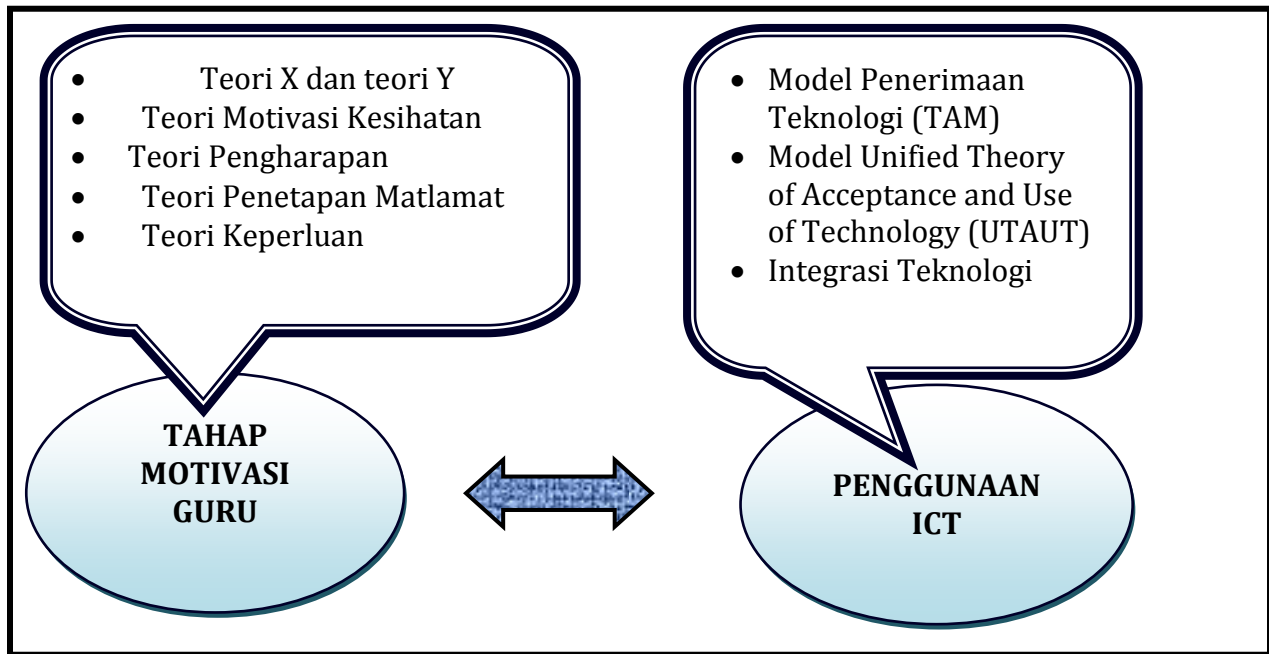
- Teori X dan teori Y
- Teori Motivasi Kesihatan
- Teori Pengharapan
- Teori Penetapan Matlamat
- Teori Keperluan

- Model Penerimaan Teknologi (TAM)
- Model Unified Theory of Acceptance and Use of Technology (UTAUT)
- Integrasi Teknologi

TAHAP MOTIVASI GURU

PENGGUNAAN ICT